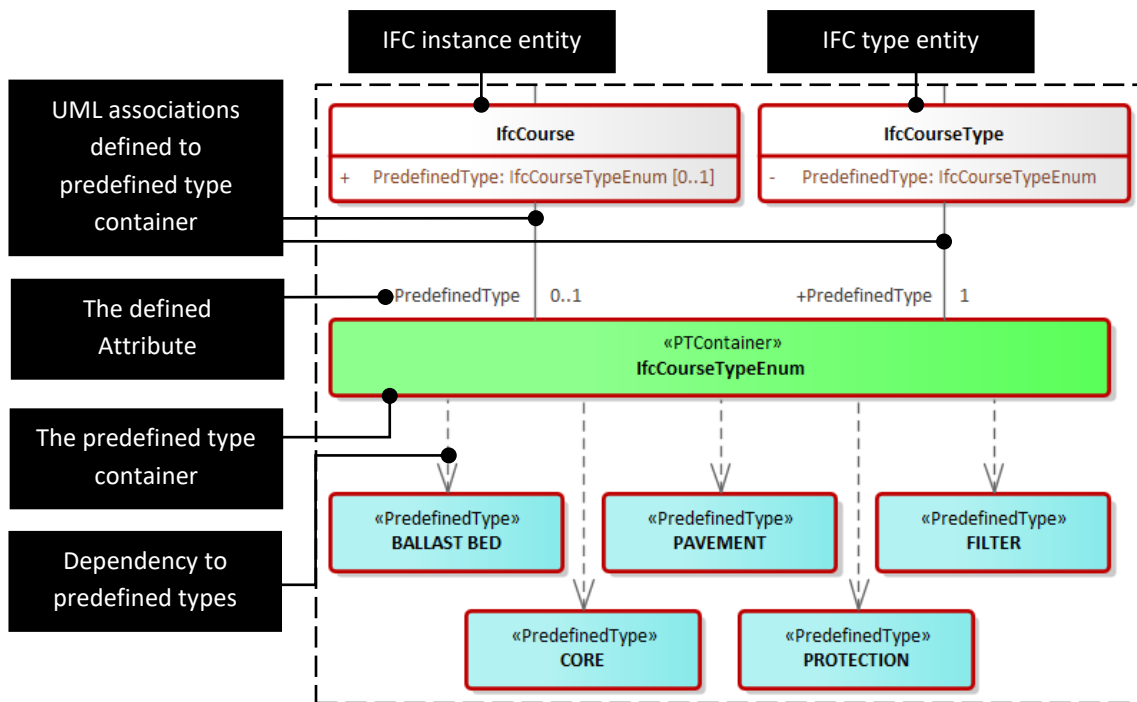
IFC instance entity

IFC type entity

UML associations defined to predefined type container

IfcCourse

+ PredefinedType: IfcCourseTypeEnum [0..1]

IfcCourseType

- PredefinedType: IfcCourseTypeEnum

The defined Attribute

PredefinedType 0..1

+PredefinedType 1

«PTContainer»
IfcCourseTypeEnum

The predefined type container

Dependency to predefined types

«PredefinedType»
BALLAST BED

«PredefinedType»
PAVEMENT

«PredefinedType»
FILTER

«PredefinedType»
CORE

«PredefinedType»
PROTECTION